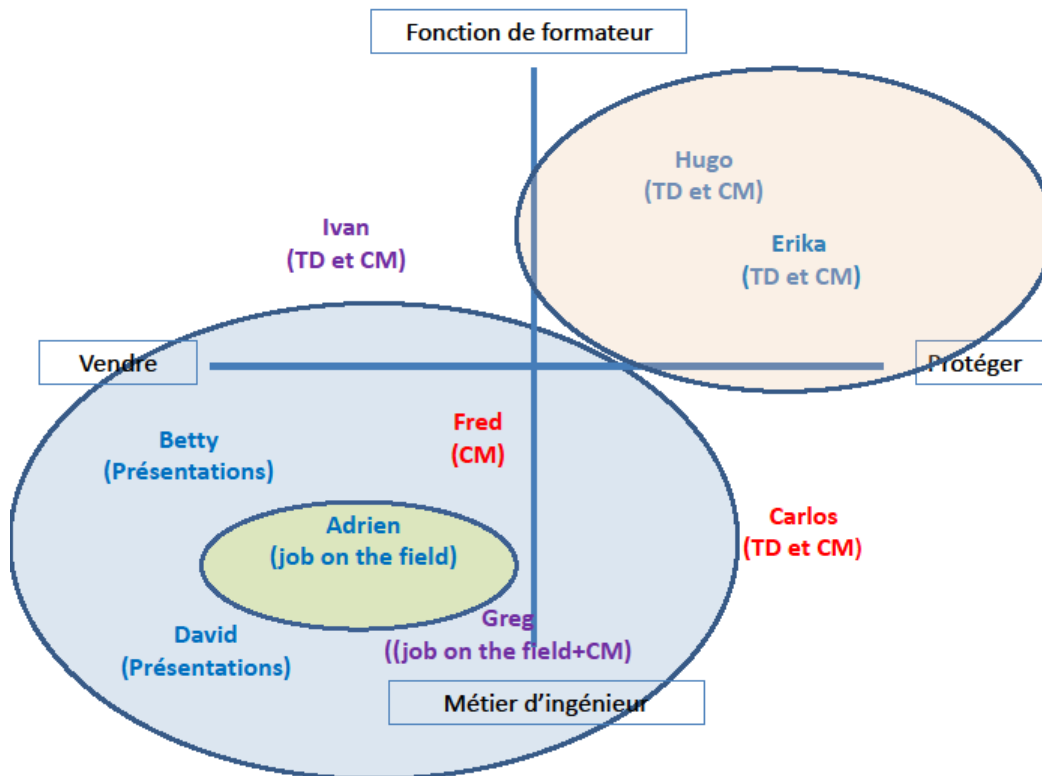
Fonction de formateur

Hugo
(TD et CM)

Erika
(TD et CM)

Ivan
(TD et CM)

Vendre

Protéger

Betty
(Présentations)

Fred
(CM)

Adrien
(job on the field)

Carlos
(TD et CM)

Greg
((job on the field+CM)

David
(Présentations)

Métier d'ingénieur